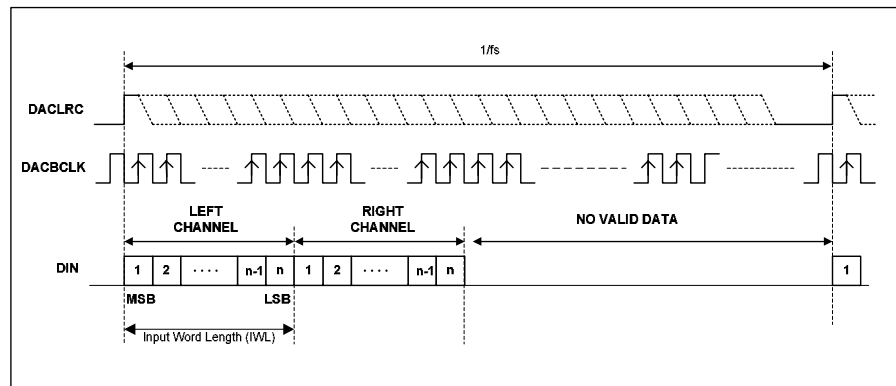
1/fs

DACLRC

DACBCLK

LEFT CHANNEL

RIGHT CHANNEL

NO VALID DATA

DIN

| 1 | 2 | ···· | n-1 | n | 1 | 2 | ···· | n-1 | n |
|---|---|---|---|---|---|---|---|---|---|

1

MSB

LSB

Input Word Length (IWL)